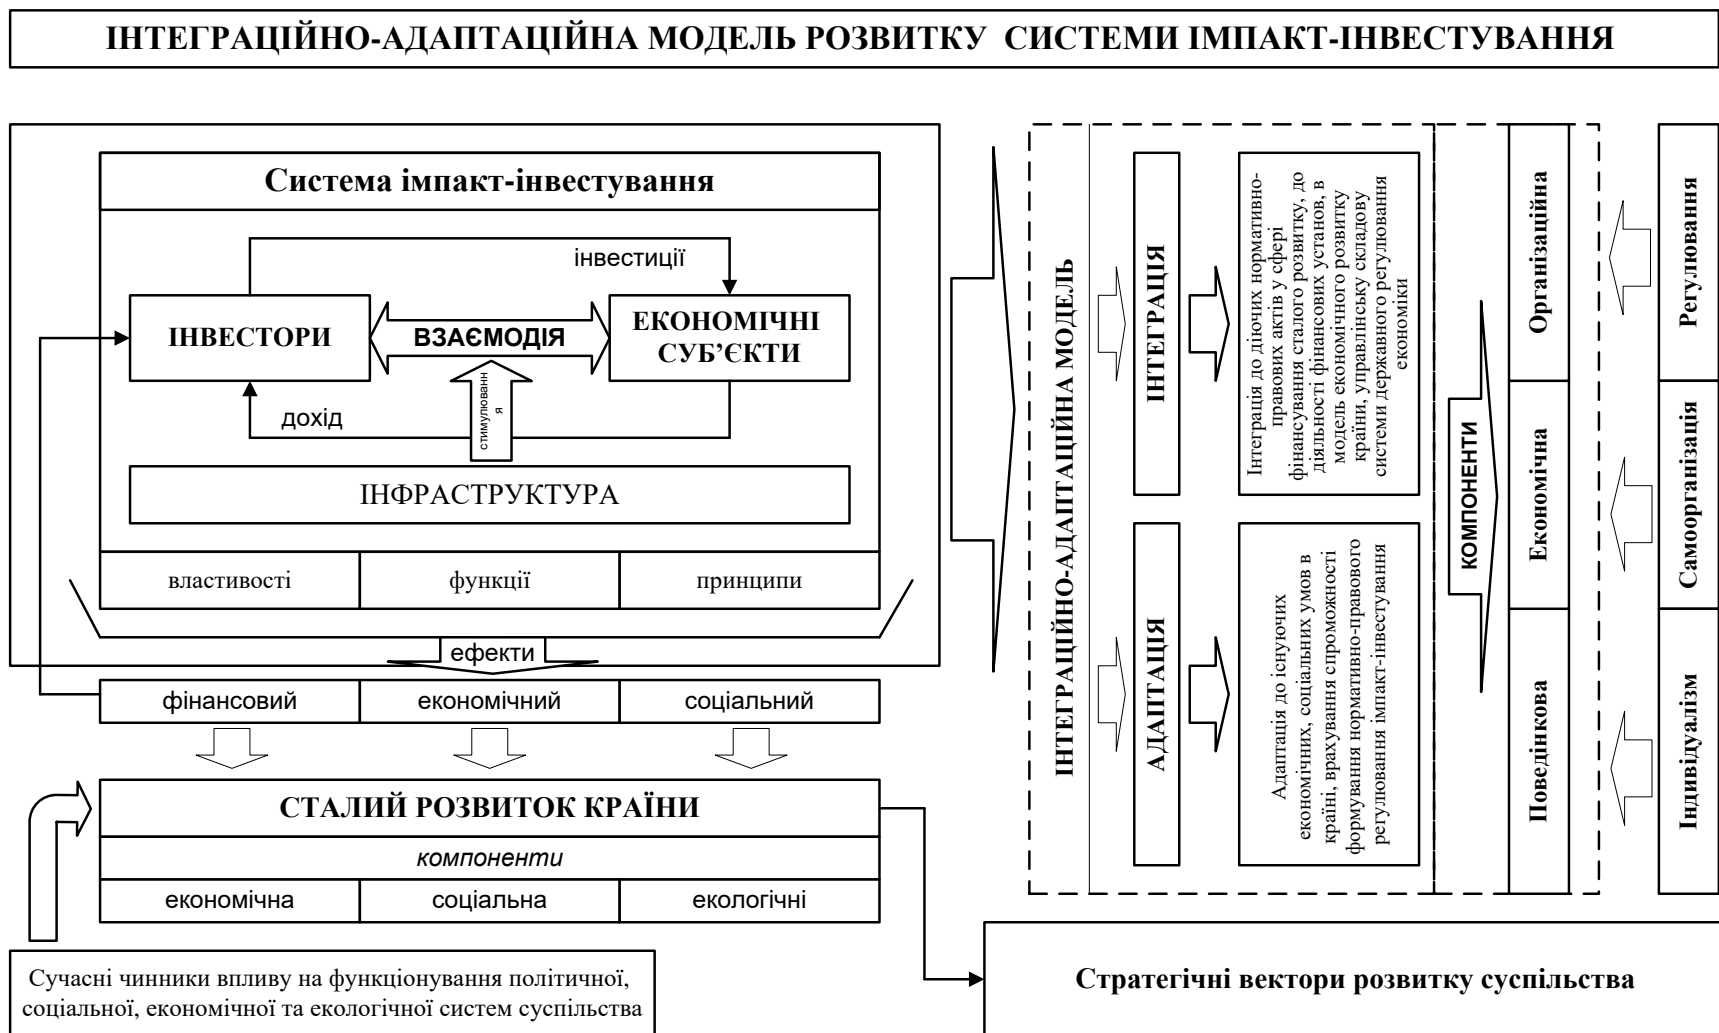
ІНТЕГРАЦІЙНО-АДАПТАЦІЙНА МОДЕЛЬ РОЗВИТКУ СИСТЕМИ ІМПАКТ-ІНВЕСТУВАННЯ

Система імпакт-інвестування

інвестиції

ІНВЕСТОРИ

ВЗАЄМОДІЯ

ЕКОНОМІЧНІ СУБ'ЄКТИ

дохід

стимулюванн я

ІНФРАСТРУКТУРА

| властивості | функції | принципи |
|---|---|---|

ефекти

| фінансовий | економічний | соціальний |
|---|---|---|

СТАЛИЙ РОЗВИТОК КРАЇНИ

компоненти

| економічна | соціальна | екологічні |
|---|---|---|

Сучасні чинники впливу на функціонування політичної, соціальної, економічної та екологічної систем суспільства

ІНТЕГРАЦІЙНО-АДАПТАЦІЙНА МОДЕЛЬ

ІНТЕГРАЦІЯ

Інтеграція до діючих нормативно-правових актів у сфері фінансування сталого розвитку, до діяльності фінансових установ, в модель економічного розвитку країни, управлінську складову системи державного регулювання економіки

АДАПТАЦІЯ

Адаптація до існуючих економічних, соціальних умов в країні, врахування спроможності формування нормативно-правового регулювання імпакт-інвестування

КОМПОНЕНТИ

Організаційна

Економічна

Поведінкова

Регулювання

Самоорганізація

Індивідуалізм

Стратегічні вектори розвитку суспільства